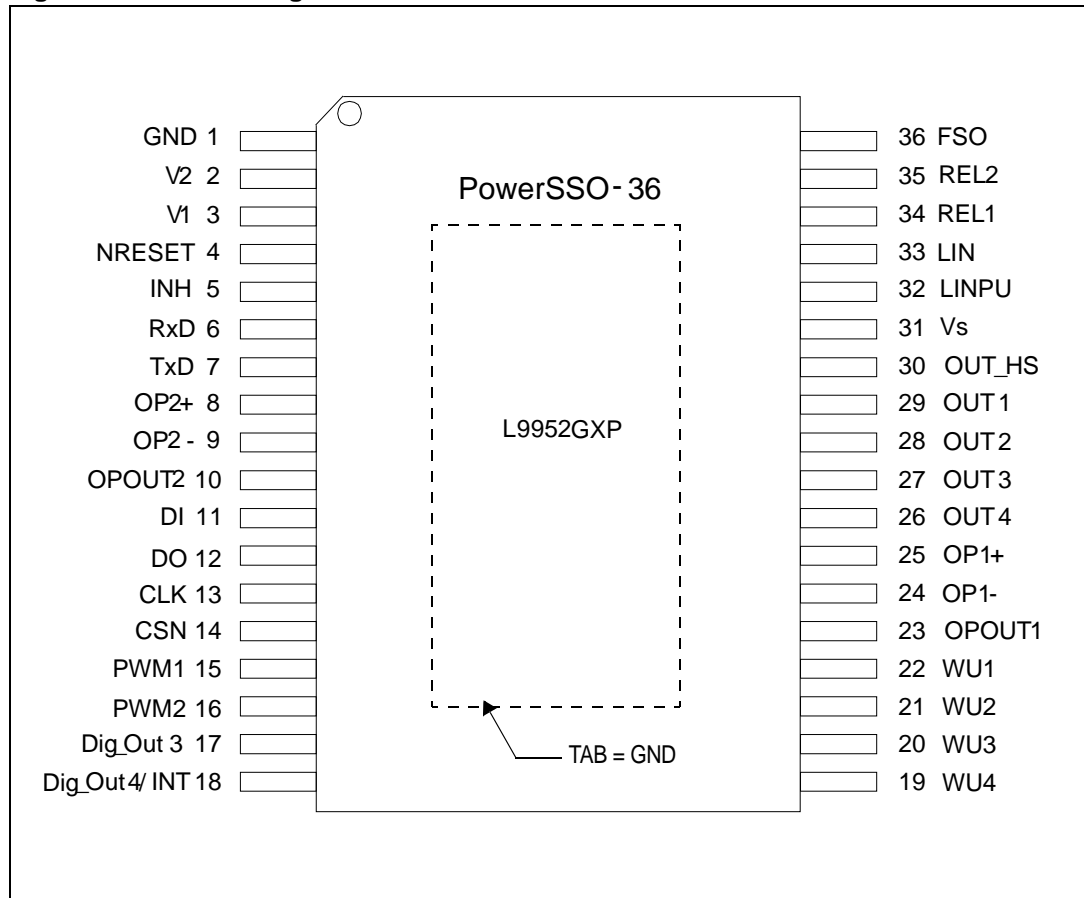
PowerSSO-36

GND 1
V2 2
V1 3
NRESET 4
INH 5
RxD 6
TxD 7
OP2+ 8
OP2 - 9
OPOUT2 10
DI 11
DO 12
CLK 13
CSN 14
PWM1 15
PWM2 16
Dig_Out 3 17
Dig_Out 4/ INT 18

L9952GXP

TAB = GND

36 FSO
35 REL2
34 REL1
33 LIN
32 LINPU
31 Vs
30 OUT_HS
29 OUT 1
28 OUT 2
27 OUT 3
26 OUT 4
25 OP1+
24 OP1-
23 OPOUT1
22 WU1
21 WU2
20 WU3
19 WU4